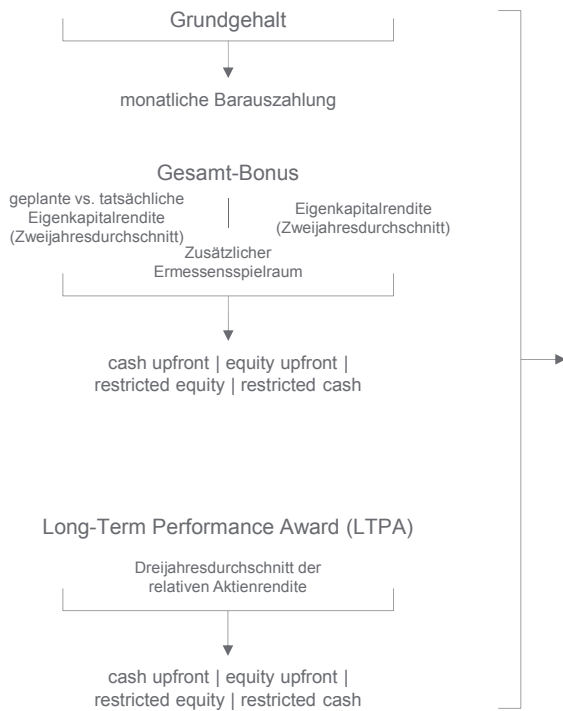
Grundgehalt

monatliche Barauszahlung

Gesamt-Bonus

geplante vs. tatsächliche Eigenkapitalrendite (Zweijahresdurchschnitt)

Eigenkapitalrendite (Zweijahresdurchschnitt)

Zusätzlicher Ermessensspielraum

cash upfront | equity upfront | restricted equity | restricted cash

Long-Term Performance Award (LTPA)

Dreijahresdurchschnitt der relativen Aktienrendite

cash upfront | equity upfront | restricted equity | restricted cash